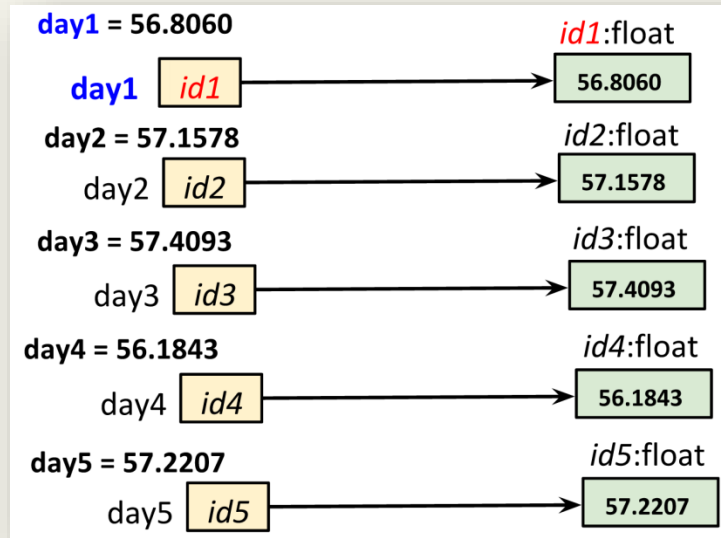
day1 = 56.8060

id1:float

day1 id1

56.8060

day2 = 57.1578

id2:float

day2 id2

57.1578

day3 = 57.4093

id3:float

day3 id3

57.4093

day4 = 56.1843

id4:float

day4 id4

56.1843

day5 = 57.2207

id5:float

day5 id5

57.2207